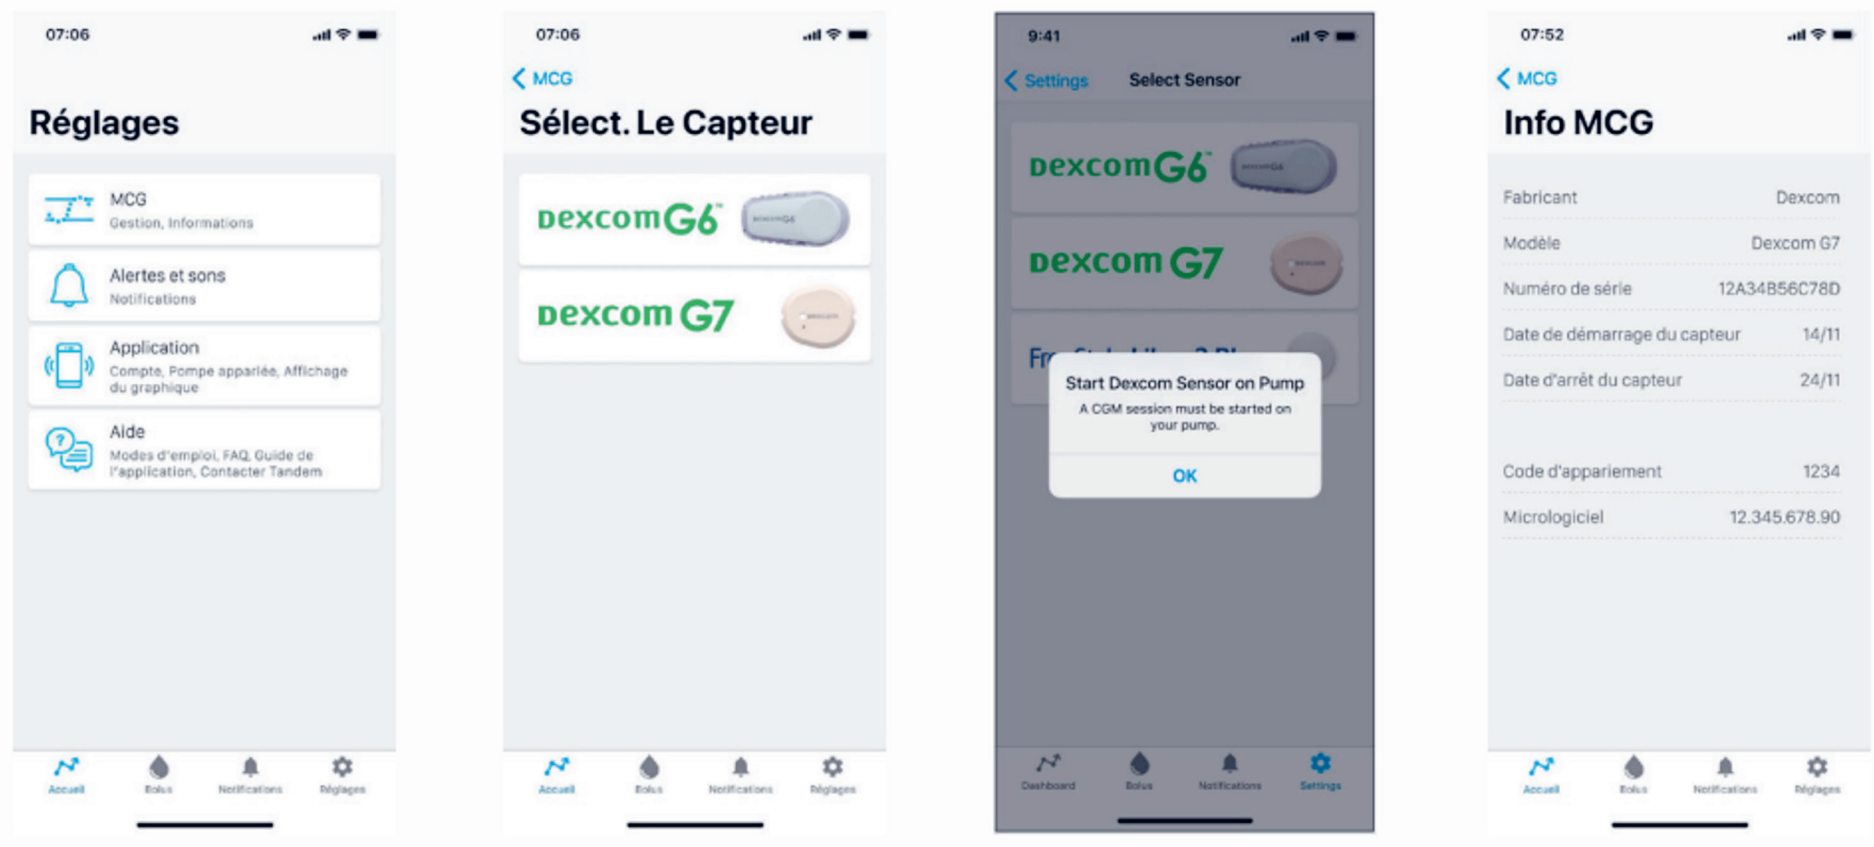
07:06

Réglages

MCG
Gestion, Informations

Alertes et sons
Notifications

Application
Compte, Pompe appariée, Affichage du graphique

Aide
Modes d'emploi, FAQ, Guide de l'application, Contacter Tandem

Accueil Bolus Notifications Réglages

07:06

< MCG

Sélect. Le Capteur

Dexcom G6

Dexcom G7

Accueil Bolus Notifications Réglages

9:41

< Settings Select Sensor

Dexcom G6

Dexcom G7

Fr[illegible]

Start Dexcom Sensor on Pump

A CGM session must be started on your pump.

OK

Dashboard Bolus Notifications Settings

07:52

< MCG

Info MCG

| | |
|---|---|
| Fabricant | Dexcom |
| Modèle | Dexcom G7 |
| Numéro de série | 12A34B56C78D |
| Date de démarrage du capteur | 14/11 |
| Date d'arrêt du capteur | 24/11 |
| Code d'appariement | 1234 |
| Micrologiciel | 12.345.678.90 |

Accueil Bolus Notifications Réglages